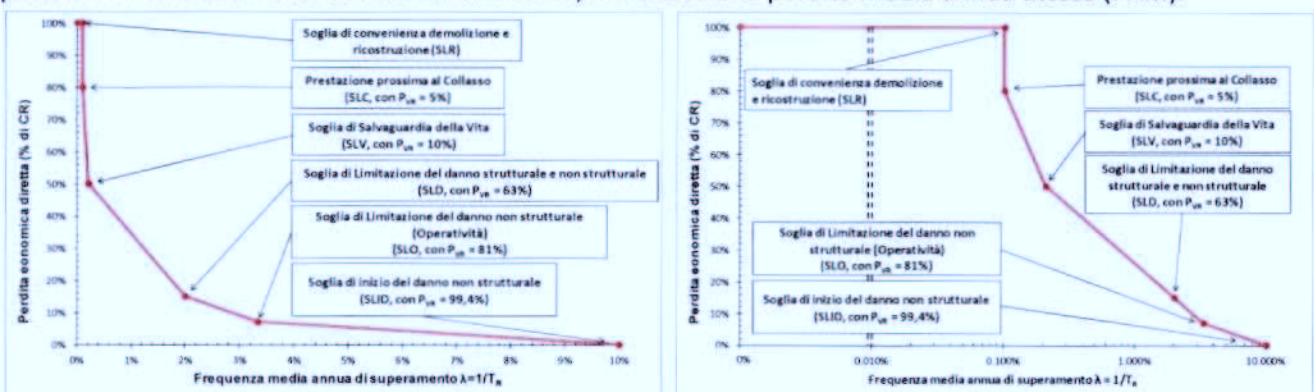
Soglia di convenienza demolizione e ricostruzione (SLR)

Prestazione prossima al Collasso (SLC, con $P_{VR}$ = 5%)

Soglia di Salvaguardia della Vita (SLV, con $P_{VR}$ = 10%)

Soglia di Limitazione del danno strutturale e non strutturale (SLD, con $P_{VR}$ = 63%)

Soglia di Limitazione del danno non strutturale (Operatività) (SLO, con $P_{VR}$ = 81%)

Soglia di inizio del danno non strutturale (SLID, con $P_{VR}$ = 99,4%)

Perdita economica diretta (% di CR)

100%
90%
80%
70%
60%
50%
40%
30%
20%
10%
0%

0% 1% 2% 3% 4% 5% 6% 7% 8% 9% 10%

Frequenza media annua di superamento λ=1/$T_R$

Soglia di convenienza demolizione e ricostruzione (SLR)

Prestazione prossima al Collasso (SLC, con $P_{VR}$ = 5%)

Soglia di Salvaguardia della Vita (SLV, con $P_{VR}$ = 10%)

Soglia di Limitazione del danno strutturale e non strutturale (SLD, con $P_{VR}$ = 63%)

Soglia di Limitazione del danno non strutturale (Operatività) (SLO, con $P_{VR}$ = 81%)

Soglia di inizio del danno non strutturale (SLID, con $P_{VR}$ = 99,4%)

Perdita economica diretta (% di CR)

100%
90%
80%
70%
60%
50%
40%
30%
20%
10%
0%

0% 0.010% 0.100% 1.000% 10.000%

Frequenza media annua di superamento λ = 1/$T_R$